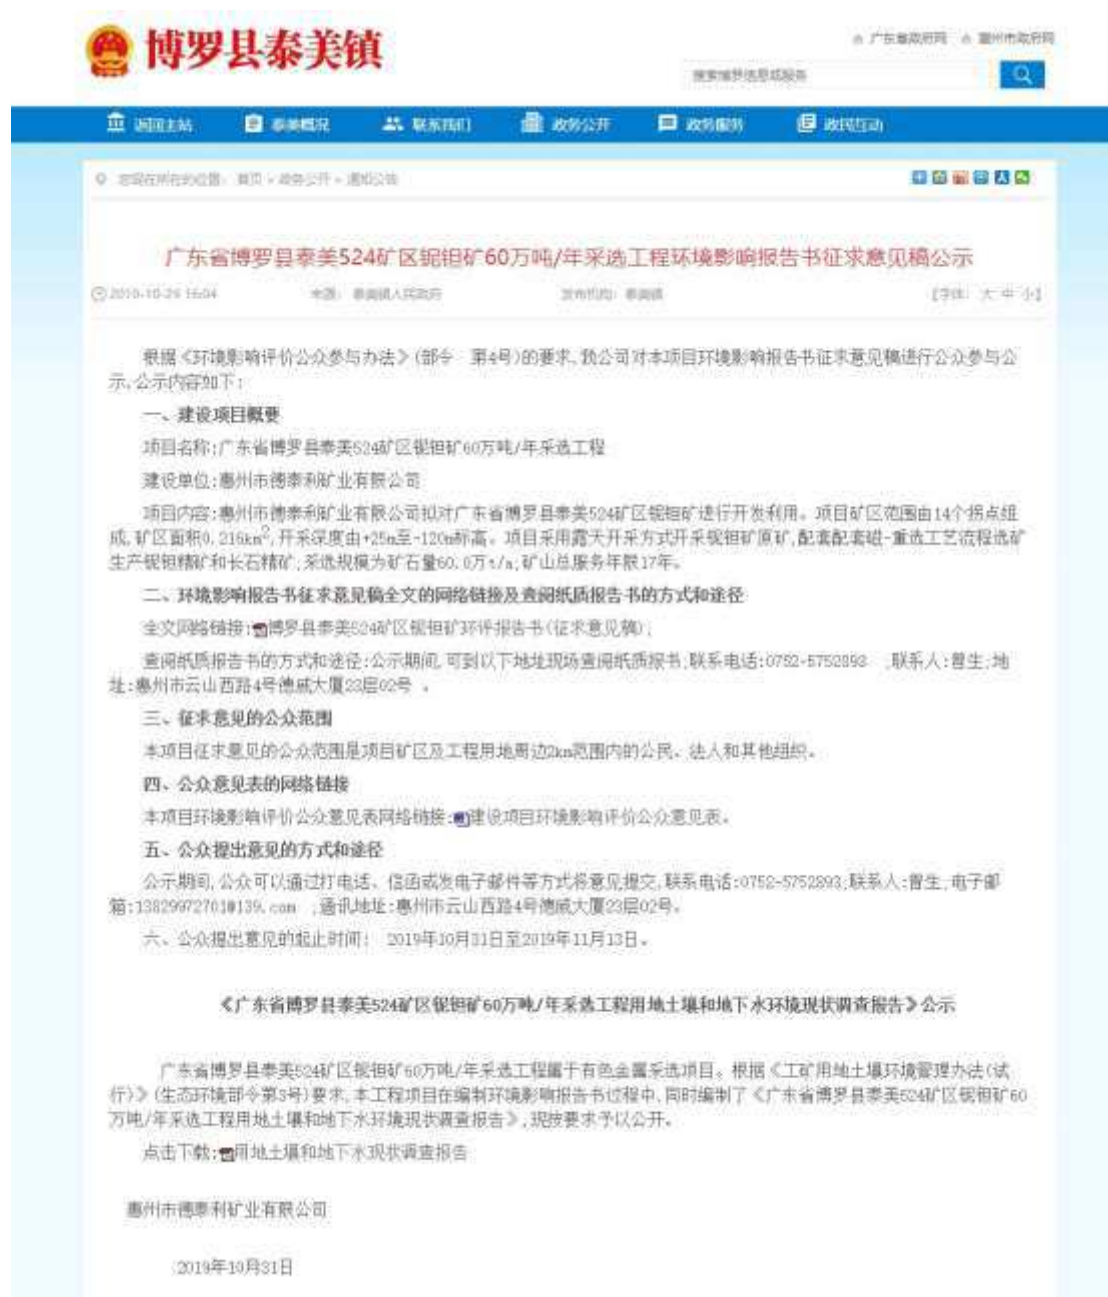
博罗县泰美镇

广东省政府网　惠州市政府网

搜索博罗信息或服务

回到主站　泰美概况　联系我们　政务公开　政务服务　政民互动

您现在所在的位置：首页 > 政务公开 > 通知公告

广东省博罗县泰美524矿区铌钽矿60万吨/年采选工程环境影响报告书征求意见稿公示

2019-10-31 15:04　来源：泰美镇人民政府　发布机构：泰美镇　【字体：大 中 小】

根据《环境影响评价公众参与办法》(部令　第4号)的要求，我公司对本项目环境影响报告书征求意见稿进行公众参与公示，公示内容如下：

一、建设项目概要

项目名称：广东省博罗县泰美524矿区铌钽矿60万吨/年采选工程

建设单位：惠州市德泰利矿业有限公司

项目内容：惠州市德泰利矿业有限公司拟对广东省博罗县泰美524矿区铌钽矿进行开发利用。项目矿区范围由14个拐点组成，矿区面积0.215km$^2$，开采深度由+25m至-120m标高。项目采用露天开采方式开采铌钽矿原矿，配套配套磁-重选工艺流程选矿生产铌钽精矿和长石精矿，采选规模为矿石量60.0万t/a，矿山总服务年限17年。

二、环境影响报告书征求意见稿全文的网络链接及查阅纸质报告书的方式和途径

全文网络链接：博罗县泰美524矿区铌钽矿环评报告书（征求意见稿）；

查阅纸质报告书的方式和途径：公示期间，可到以下地址现场查阅纸质报告书，联系电话：0752-5752893　，联系人：曾生，地址：惠州市云山西路4号德威大厦23层02号　。

三、征求意见的公众范围

本项目征求意见的公众范围是项目矿区及工程用地周边2km范围内的公民、法人和其他组织。

四、公众意见表的网络链接

本项目环境影响评价公众意见表网络链接：建设项目环境影响评价公众意见表。

五、公众提出意见的方式和途径

公示期间，公众可以通过打电话、信函或发电子邮件等方式将意见提交，联系电话：0752-5752893；联系人：曾生，电子邮箱：13829972761@139.com　，通讯地址：惠州市云山西路4号德威大厦23层02号。

六、公众提出意见的起止时间：　2019年10月31日至2019年11月13日。

《广东省博罗县泰美524矿区铌钽矿60万吨/年采选工程用地土壤和地下水环境现状调查报告》公示

广东省博罗县泰美524矿区铌钽矿60万吨/年采选工程属于有色金属采选项目。根据《工矿用地土壤环境管理办法（试行）》（生态环境部令第3号）要求，本工程项目在编制环境影响报告书过程中，同时编制了《广东省博罗县泰美524矿区铌钽矿60万吨/年采选工程用地土壤和地下水环境现状调查报告》，现按要求予以公开。

点击下载：用地土壤和地下水现状调查报告

惠州市德泰利矿业有限公司

2019年10月31日